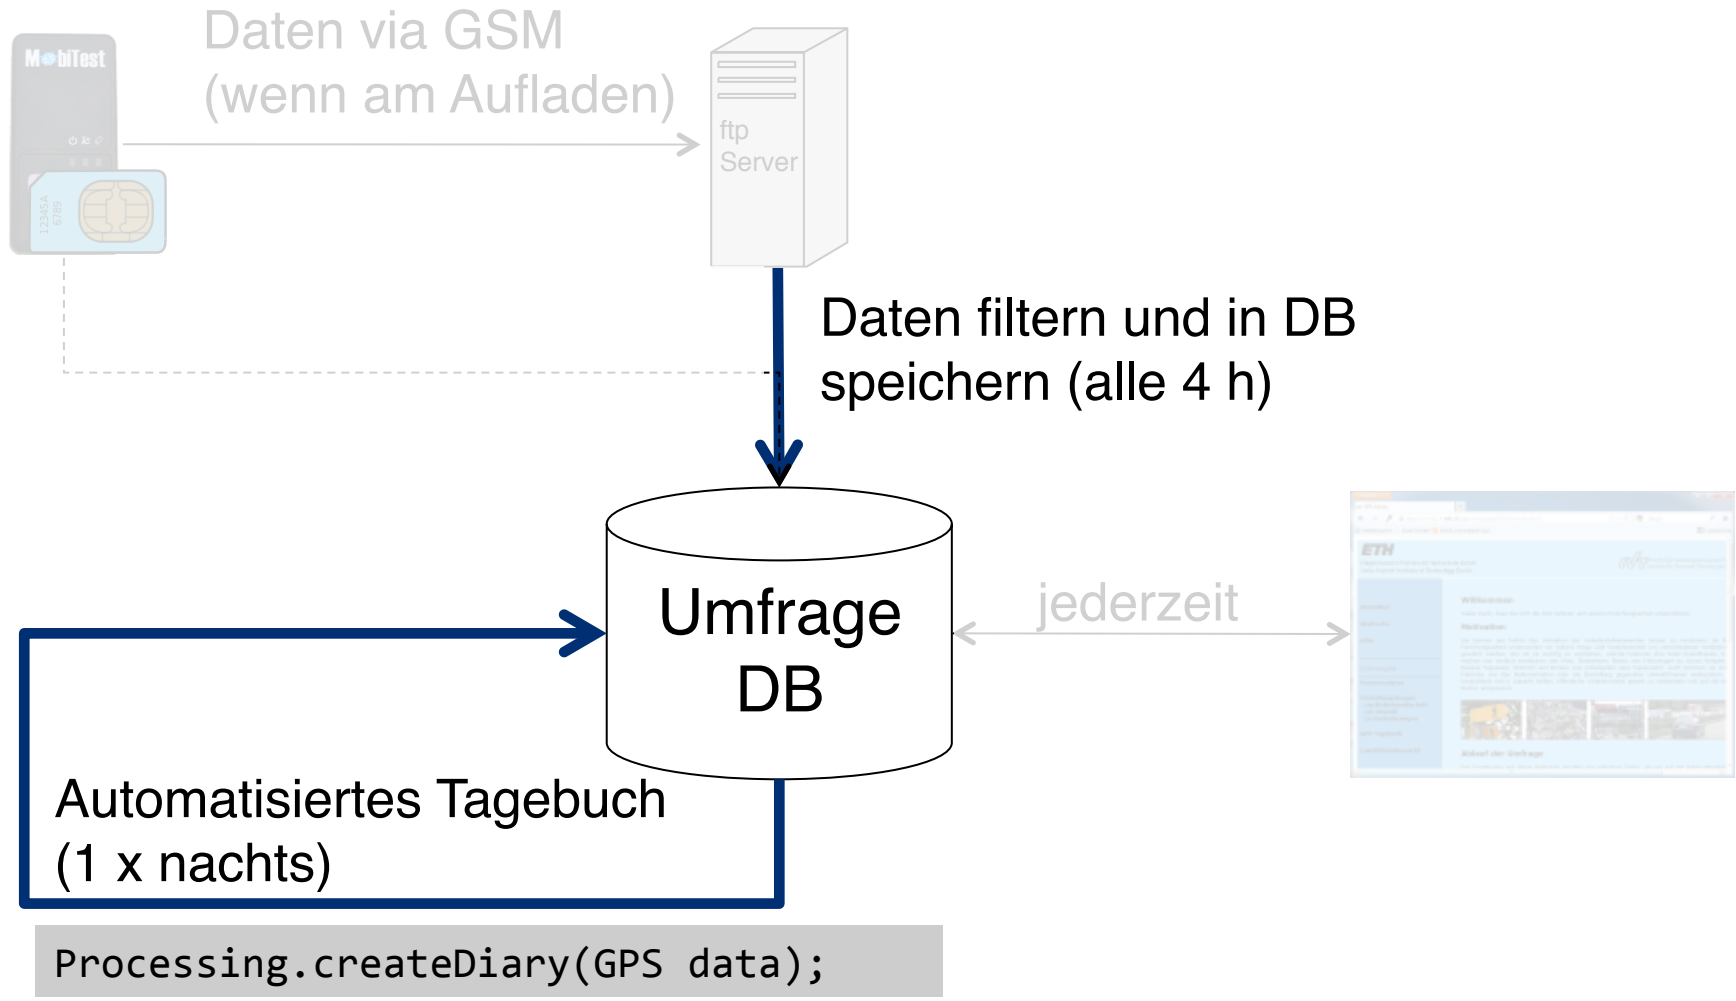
MobiTest

12345A 6789

Daten via GSM
(wenn am Aufladen)

ftp
Server

Daten filtern und in DB speichern (alle 4 h)

Umfrage
DB

jederzeit

ETH

Automatisiertes Tagebuch
(1 x nachts)

Processing.createDiary(GPS data);